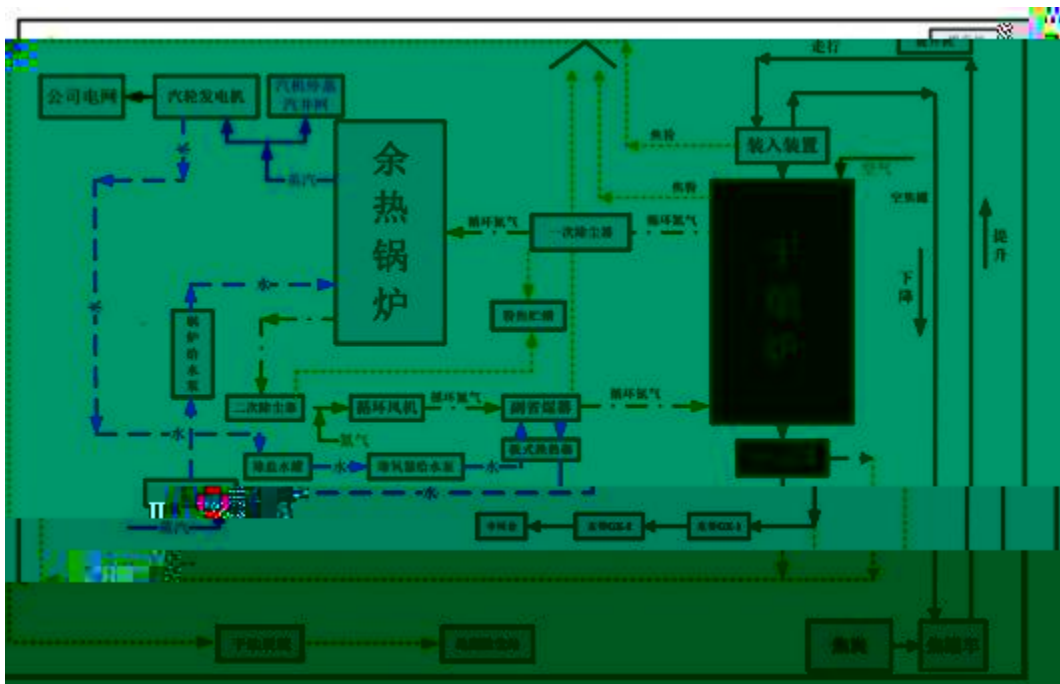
走行

公司电网

汽轮发电机

汽机排蒸汽管网

余热锅炉

蒸汽

水

锅炉给水泵

循环氮气

一次除尘器

循环氮气

焦粉

焦粉

装入装置

氮气

空焦罐

下降

提升

焦粉贮槽

二次除尘器

循环风机

循环氮气

副省煤器

循环氮气

氮气

热式换热器

除盐水罐

水

除氧器给水泵

水

水

蒸汽

焦库

皮带GX-2

皮带GX-1

焦炭

熄焦车